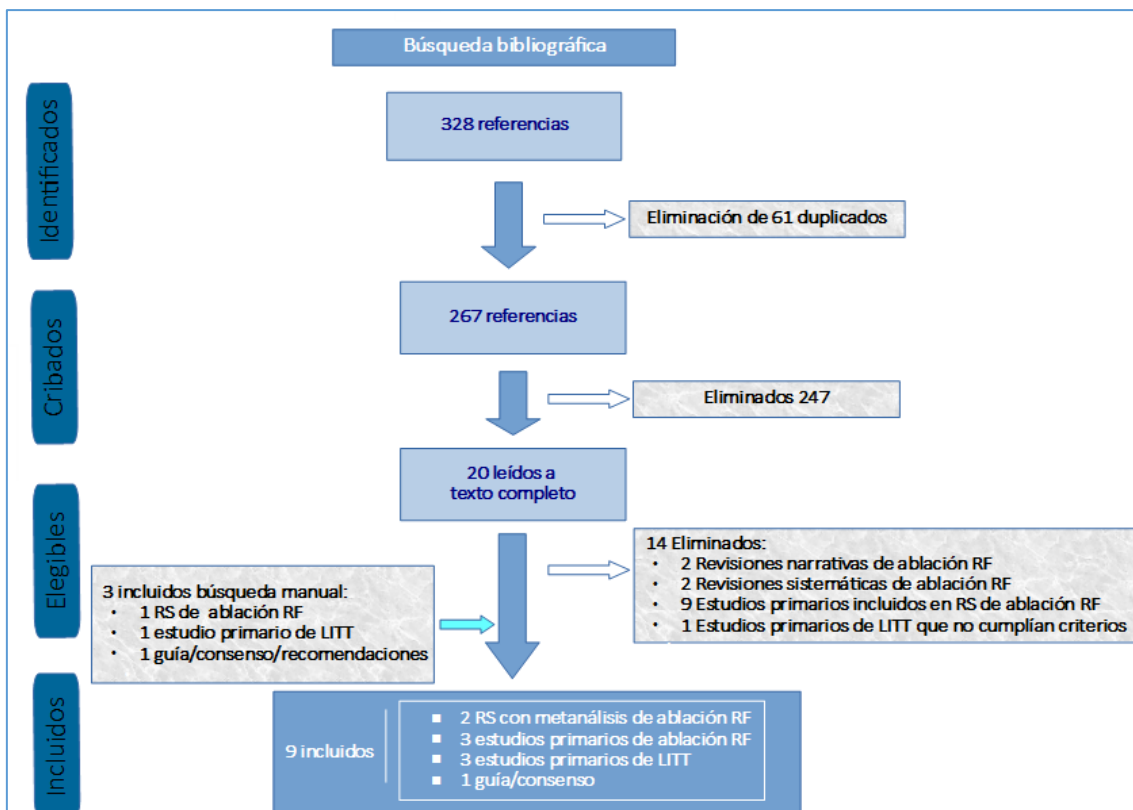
Búsqueda bibliográfica

Identificados

328 referencias

Eliminación de 61 duplicados

Cribados

267 referencias

Eliminados 247

20 leídos a texto completo

Elegibles

14 Eliminados:
• 2 Revisiones narrativas de ablación RF
• 2 Revisiones sistemáticas de ablación RF
• 9 Estudios primarios incluidos en RS de ablación RF
• 1 Estudios primarios de LITT que no cumplían criterios

3 incluidos búsqueda manual:
• 1 RS de ablación RF
• 1 estudio primario de LITT
• 1 guía/consenso/recomendaciones

Incluidos

9 incluidos

▪ 2 RS con metanálisis de ablación RF
▪ 3 estudios primarios de ablación RF
▪ 3 estudios primarios de LITT
▪ 1 guía/consenso